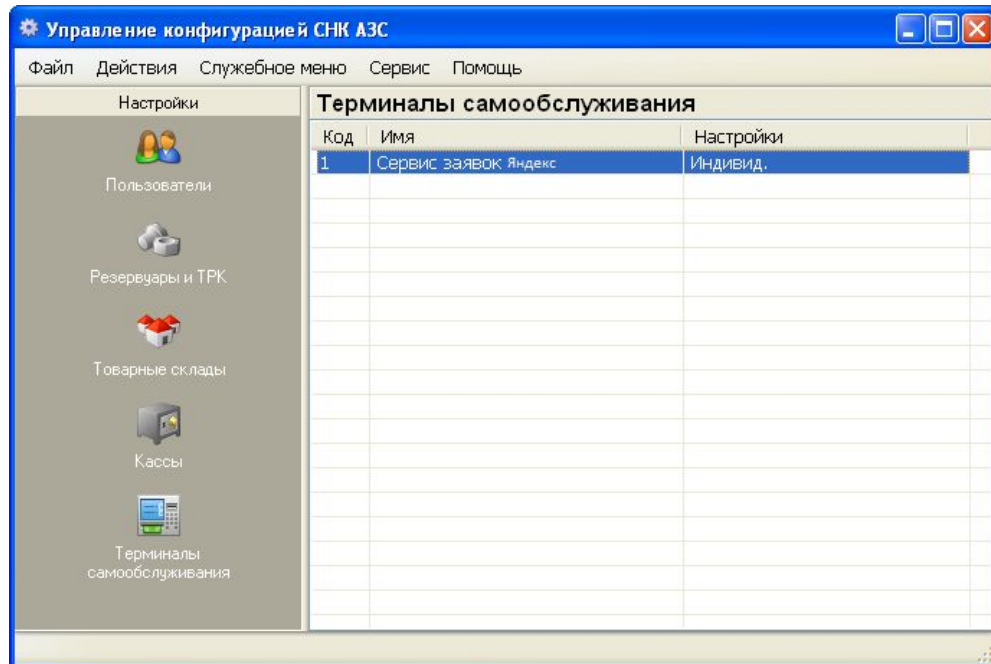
Управление конфигурацией СНК АЗС

Файл Действия Служебное меню Сервис Помощь

Настройки

Пользователи

Резервуары и ТРК

Товарные склады

Кассы

Терминалы самообслуживания

Терминалы самообслуживания

| Код | Имя | Настройки |
|---|---|---|
| 1 | Сервис заявок Яндекс | Индивид. |